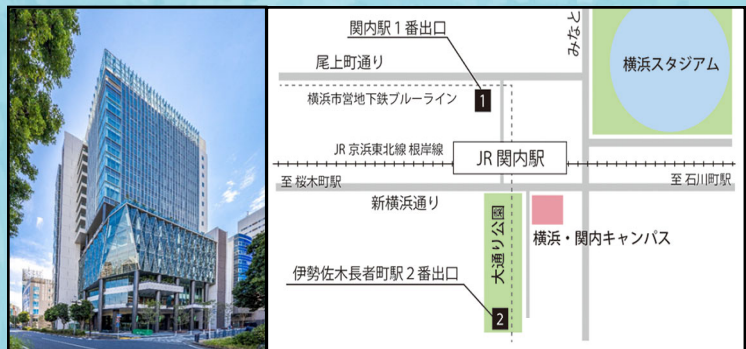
関内駅１番出口

尾上町通り

横浜市営地下鉄ブルーライン

1

みなと

横浜スタジアム

JR 京浜東北線 根岸線

JR 関内駅

至 桜木町駅

至 石川町駅

新横浜通り

大通り公園

横浜・関内キャンパス

伊勢佐木長者町駅２番出口

2